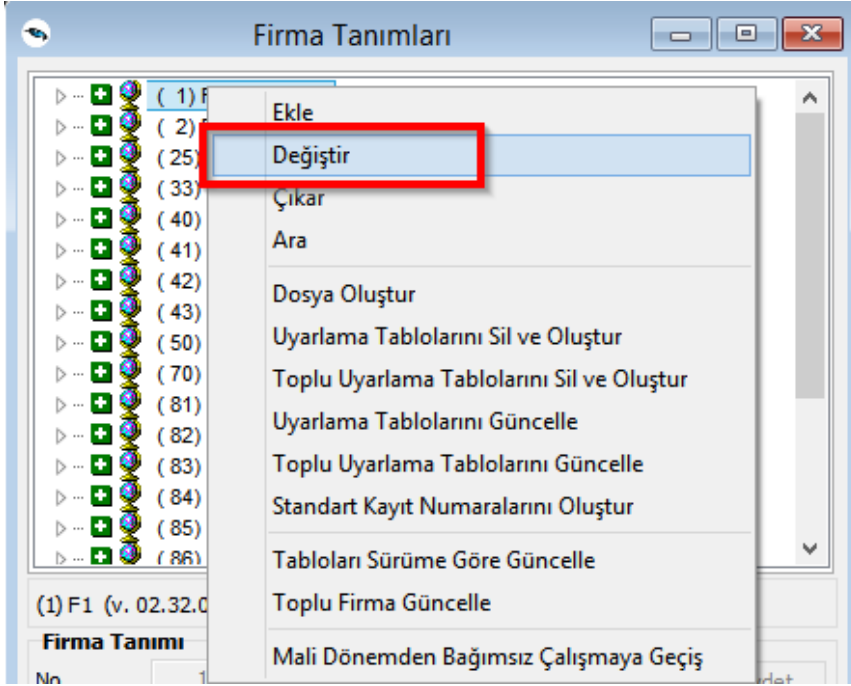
Firma Tanımları

( 1) F
( 2)
(25)
(33)
(40)
(41)
(42)
(43)
(50)
(70)
(81)
(82)
(83)
(84)
(85)
(86)

Ekle
Değiştir
Çıkar
Ara
Dosya Oluştur
Uyarlama Tablolarını Sil ve Oluştur
Toplu Uyarlama Tablolarını Sil ve Oluştur
Uyarlama Tablolarını Güncelle
Toplu Uyarlama Tablolarını Güncelle
Standart Kayıt Numaralarını Oluştur
Tabloları Sürüme Göre Güncelle
Toplu Firma Güncelle
Mali Dönemden Bağımsız Çalışmaya Geçiş

(1) F1 (v. 02.32.0
Firma Tanımı
No
1
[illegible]det